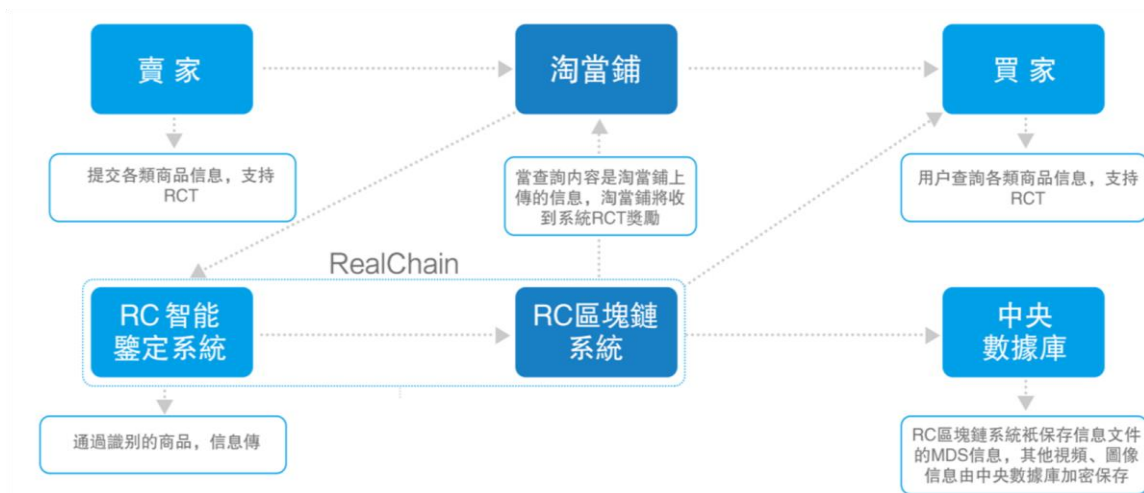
賣家

淘當鋪

買家

提交各類商品信息，支持RCT

當查詢內容是淘當鋪上傳的信息，淘當鋪將收到系統RCT獎勵

用戶查詢各類商品信息，支持RCT

RealChain

RC智能鑒定系統

RC區塊鏈系統

中央數據庫

通過識別的商品，信息傳

RC區塊鏈系統衹保存信息文件的MDS信息，其他視頻、圖像信息由中央數據庫加密保存